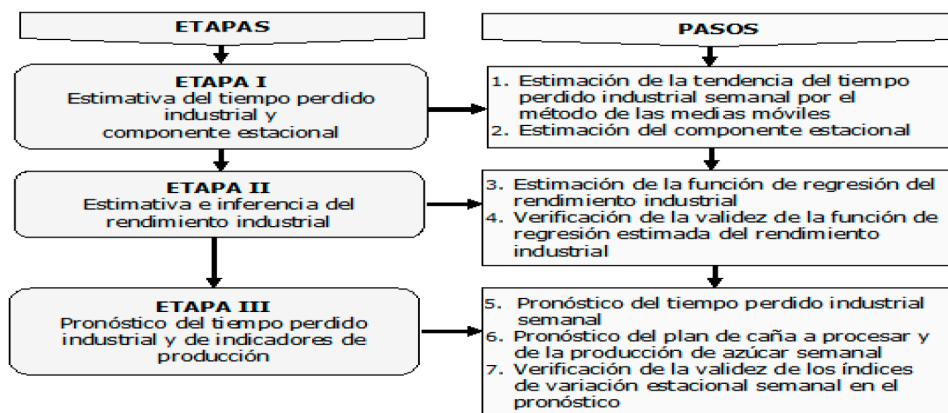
ETAPAS

PASOS

ETAPA I
Estimativa del tiempo perdido industrial y componente estacional

1. Estimación de la tendencia del tiempo perdido industrial semanal por el método de las medias móviles
2. Estimación del componente estacional

ETAPA II
Estimativa e inferencia del rendimiento industrial

3. Estimación de la función de regresión del rendimiento industrial
4. Verificación de la validez de la función de regresión estimada del rendimiento industrial

ETAPA III
Pronóstico del tiempo perdido industrial y de indicadores de producción

5. Pronóstico del tiempo perdido industrial semanal
6. Pronóstico del plan de caña a procesar y de la producción de azúcar semanal
7. Verificación de la validez de los índices de variación estacional semanal en el pronóstico